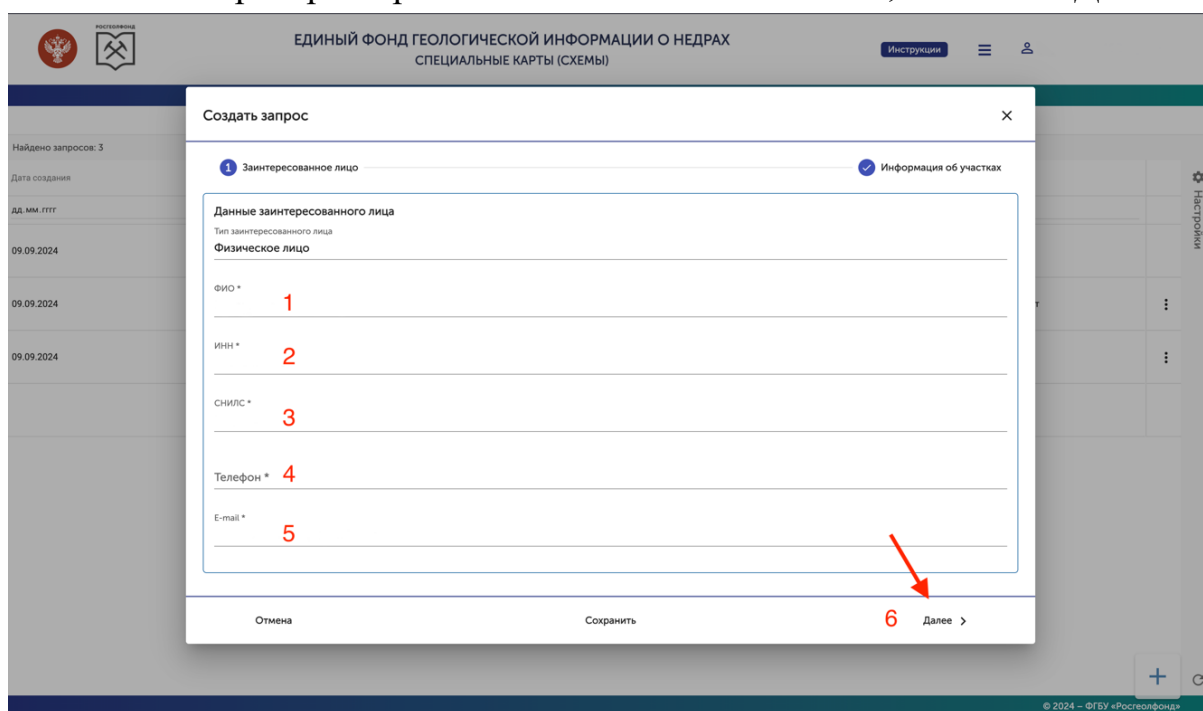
РОСГЕОЛФОНД

ЕДИНЫЙ ФОНД ГЕОЛОГИЧЕСКОЙ ИНФОРМАЦИИ О НЕДРАХ
СПЕЦИАЛЬНЫЕ КАРТЫ (СХЕМЫ)

Инструкции

Найдено запросов: 3

Дата создания

дд.мм.гггг

09.09.2024

09.09.2024

09.09.2024

Настройки

Создать запрос

1 Заинтересованное лицо

Информация об участках

Данные заинтересованного лица

Тип заинтересованного лица
Физическое лицо

ФИО * 1

ИНН * 2

СНИЛС * 3

Телефон * 4

E-mail * 5

Отмена

Сохранить

6 Далее >

© 2024 – ФГБУ «Росгеолфонд»